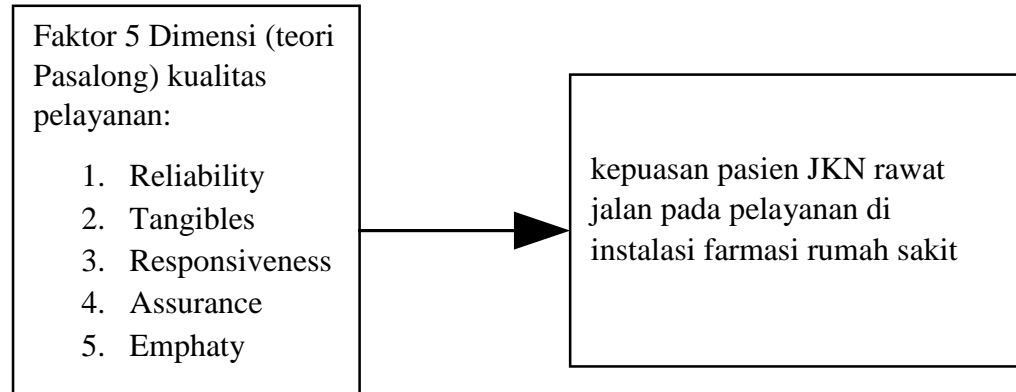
Faktor 5 Dimensi (teori Pasalong) kualitas pelayanan:

1. Reliability
2. Tangibles
3. Responsiveness
4. Assurance
5. Emphaty

kepuasan pasien JKN rawat jalan pada pelayanan di instalasi farmasi rumah sakit